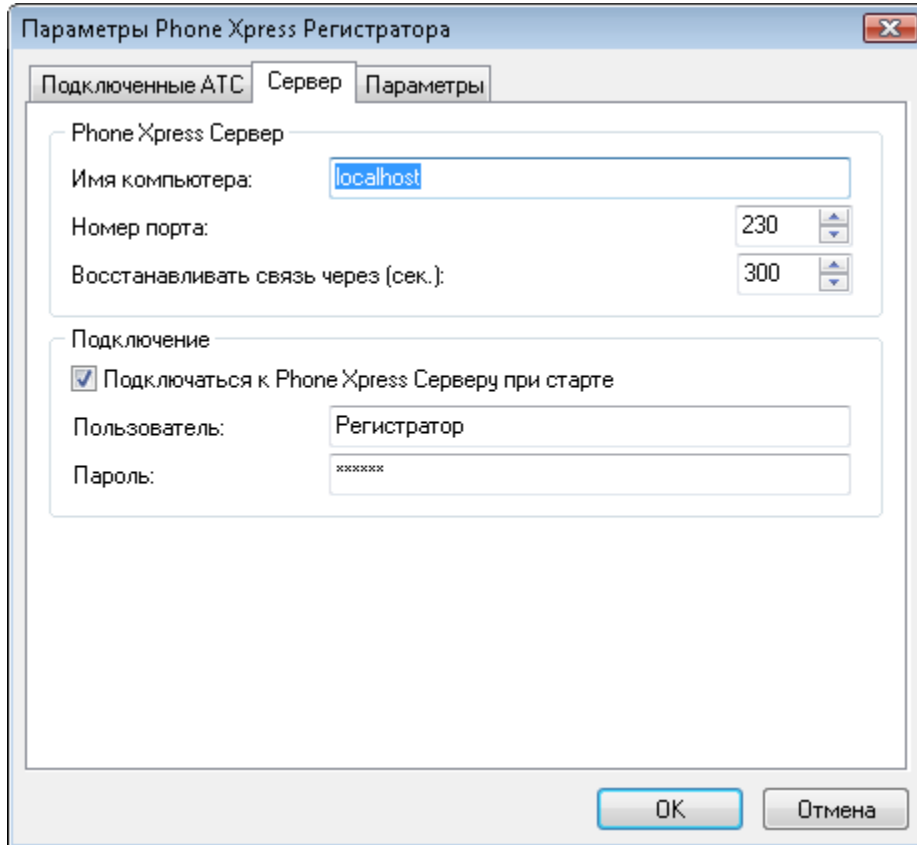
Параметры Phone Xpress Регистратора

Подключенные АТС | Сервер | Параметры

Phone Xpress Сервер

Имя компьютера: localhost

Номер порта: 230

Восстанавливать связь через (сек.): 300

Подключение

Подключаться к Phone Xpress Серверу при старте

Пользователь: Регистратор

Пароль: ******

OK

Отмена